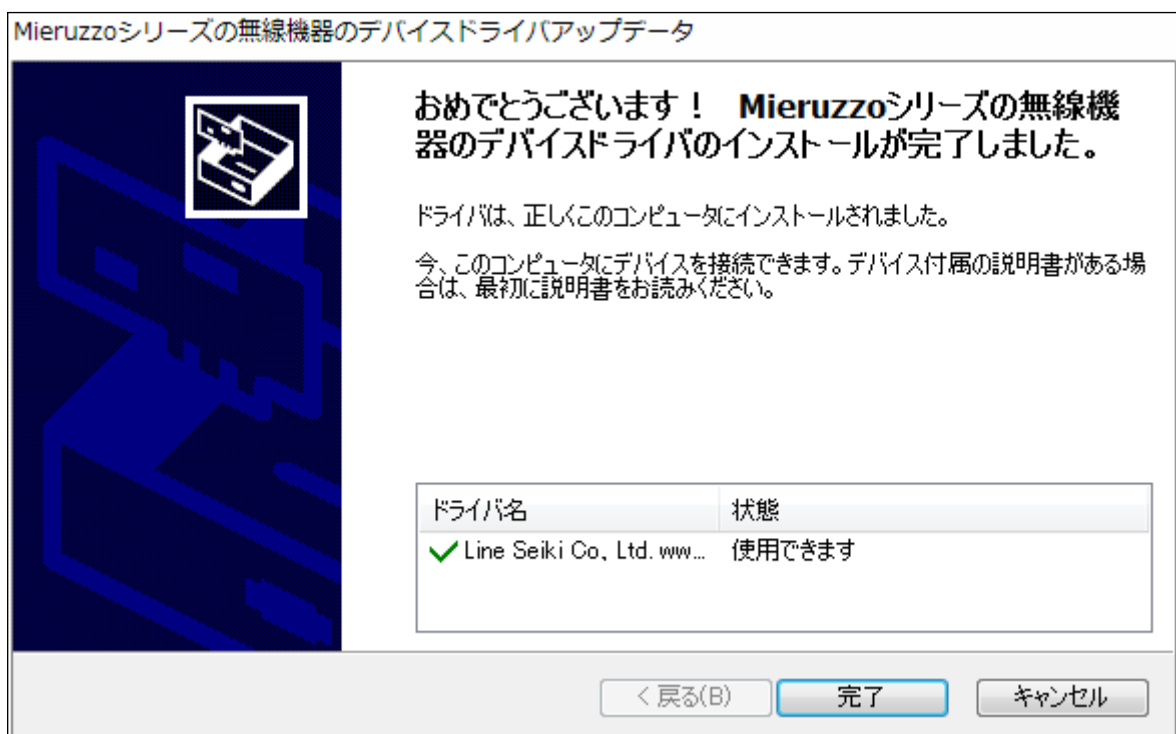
Mieruzzoシリーズの無線機器のデバイスドライバアップデータ

おめでとうございます！ Mieruzzoシリーズの無線機器のデバイスドライバのインストールが完了しました。

ドライバは、正しくこのコンピュータにインストールされました。

今、このコンピュータにデバイスを接続できます。デバイス付属の説明書がある場合は、最初に説明書をお読みください。

| ドライバ名 | 状態 |
|---|---|
| Line Seiki Co., Ltd. ww... | 使用できます |

< 戻る(B)　完了　キャンセル